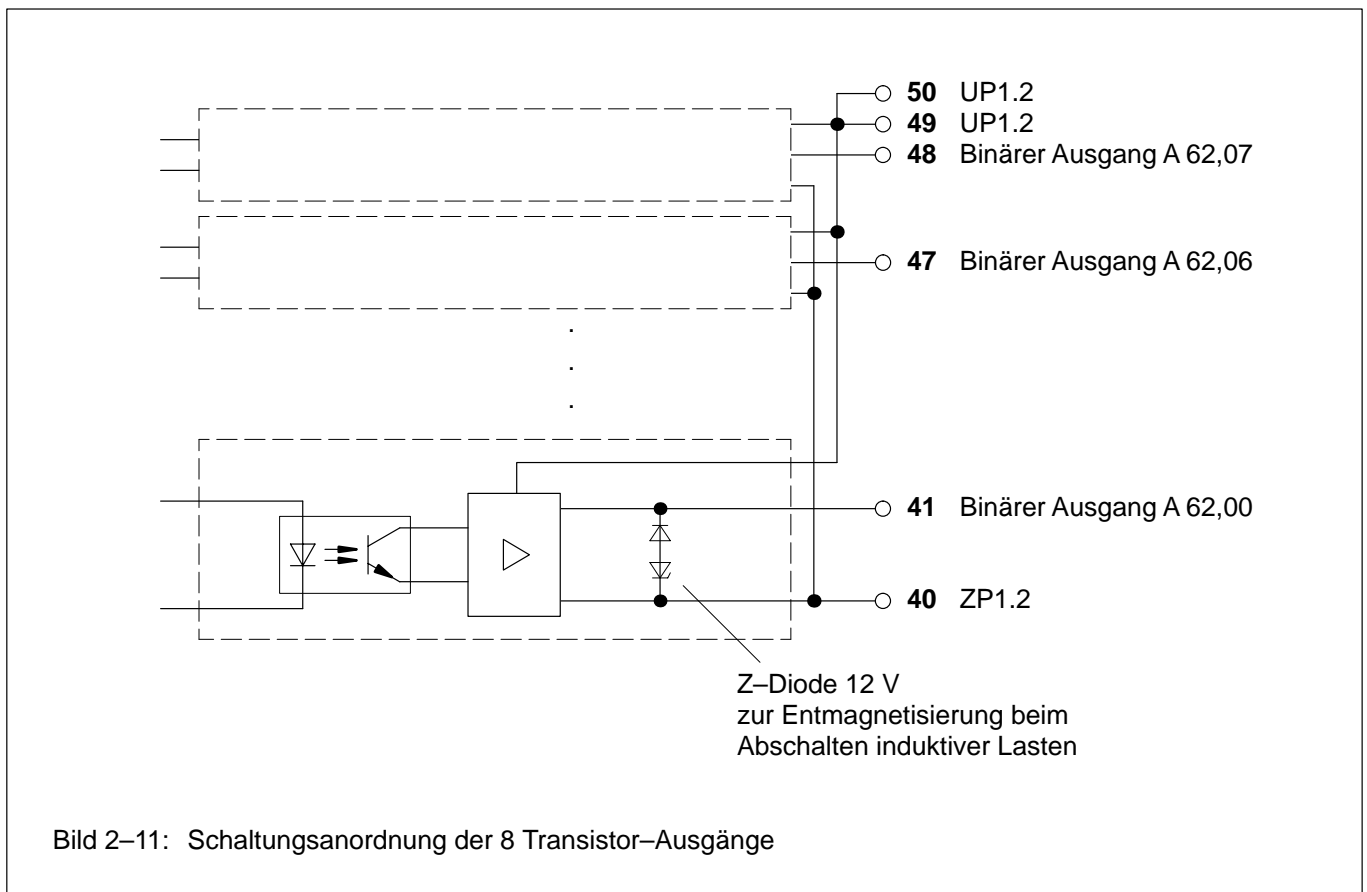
50 UP1.2
49 UP1.2
48 Binärer Ausgang A 62,07
47 Binärer Ausgang A 62,06
41 Binärer Ausgang A 62,00
40 ZP1.2

Z–Diode 12 V
zur Entmagnetisierung beim Abschalten induktiver Lasten

Bild 2–11: Schaltungsanordnung der 8 Transistor–Ausgänge